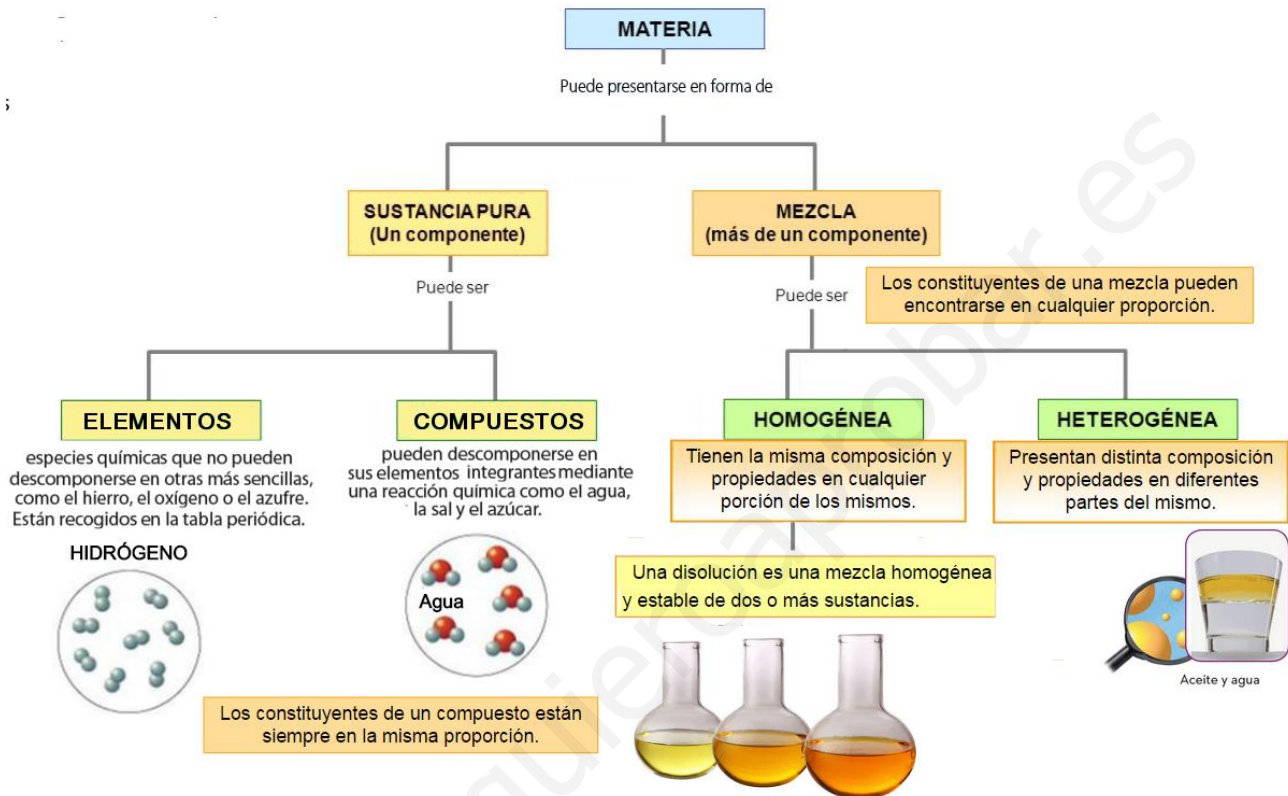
MATERIA

Puede presentarse en forma de

SUSTANCIA PURA
(Un componente)

MEZCLA
(más de un componente)

Puede ser

Puede ser

Los constituyentes de una mezcla pueden encontrarse en cualquier proporción.

ELEMENTOS

especies químicas que no pueden descomponerse en otras más sencillas, como el hierro, el oxígeno o el azufre. Están recogidos en la tabla periódica.

HIDRÓGENO

COMPUESTOS

pueden descomponerse en sus elementos integrantes mediante una reacción química como el agua, la sal y el azúcar.

Agua

HOMOGÉNEA

Tienen la misma composición y propiedades en cualquier porción de los mismos.

HETEROGÉNEA

Presentan distinta composición y propiedades en diferentes partes del mismo.

Una disolución es una mezcla homogénea y estable de dos o más sustancias.

Aceite y agua

Los constituyentes de un compuesto están siempre en la misma proporción.

quieroaprobar.es